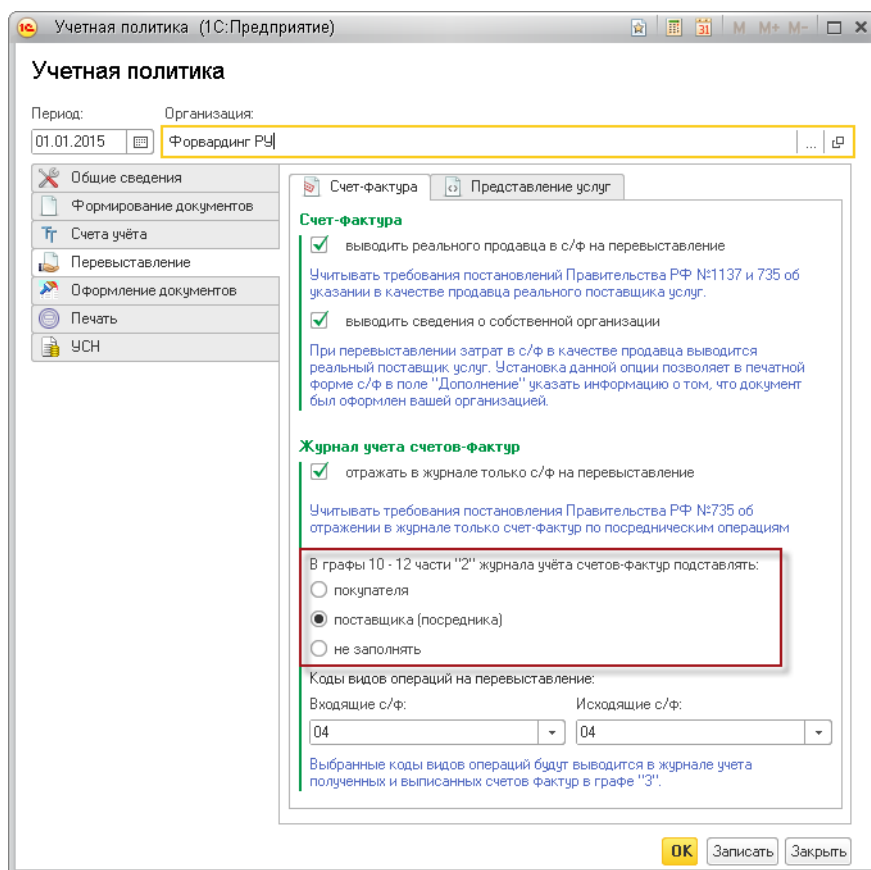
Учетная политика (1С:Предприятие)

M M+ M-

Учетная политика

Период:
01.01.2015

Организация:
Форвардинг РУ

Общие сведения
Формирование документов
Счета учёта
Перевыставление
Оформление документов
Печать
УСН

Счет-фактура
Представление услуг

Счет-фактура

выводить реального продавца в с/ф на перевыставление

Учитывать требования постановлений Правительства РФ №1137 и 735 об указании в качестве продавца реального поставщика услуг.

выводить сведения о собственной организации

При перевыставлении затрат в с/ф в качестве продавца выводится реальный поставщик услуг. Установка данной опции позволяет в печатной форме с/ф в поле "Дополнение" указать информацию о том, что документ был оформлен вашей организацией.

Журнал учета счетов-фактур

отражать в журнале только с/ф на перевыставление

Учитывать требования постановления Правительства РФ №735 об отражении в журнале только счет-фактур по посредническим операциям

В графы 10 - 12 части "2" журнала учёта счетов-фактур подставлять:
покупателя
поставщика (посредника)
не заполнять

Коды видов операций на перевыставление:
Входящие с/ф:
04
Исходящие с/ф:
04

Выбранные коды видов операций будут выводится в журнале учета полученных и выписанных счетов фактур в графе "3".

OK
Записать
Закрыть